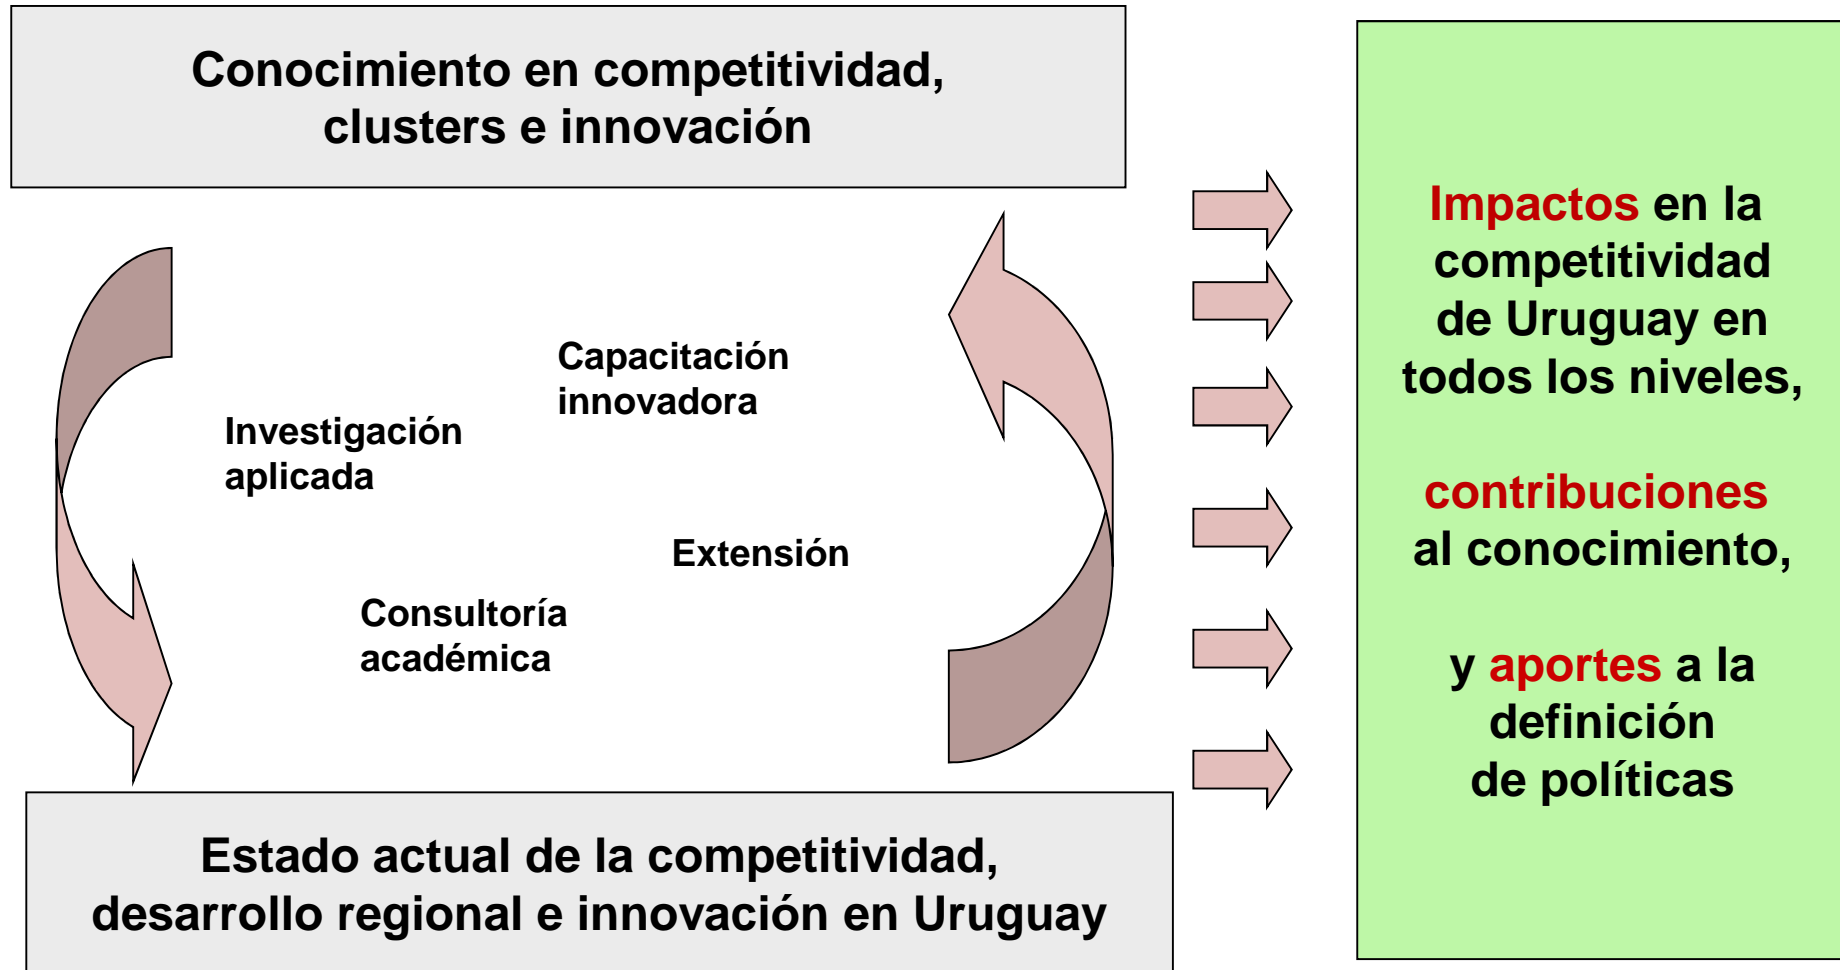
Conocimiento en competitividad, clusters e innovación

Capacitación innovadora

Investigación aplicada

Extensión

Consultoría académica

Estado actual de la competitividad, desarrollo regional e innovación en Uruguay

Impactos en la competitividad de Uruguay en todos los niveles,

contribuciones al conocimiento,

y aportes a la definición de políticas